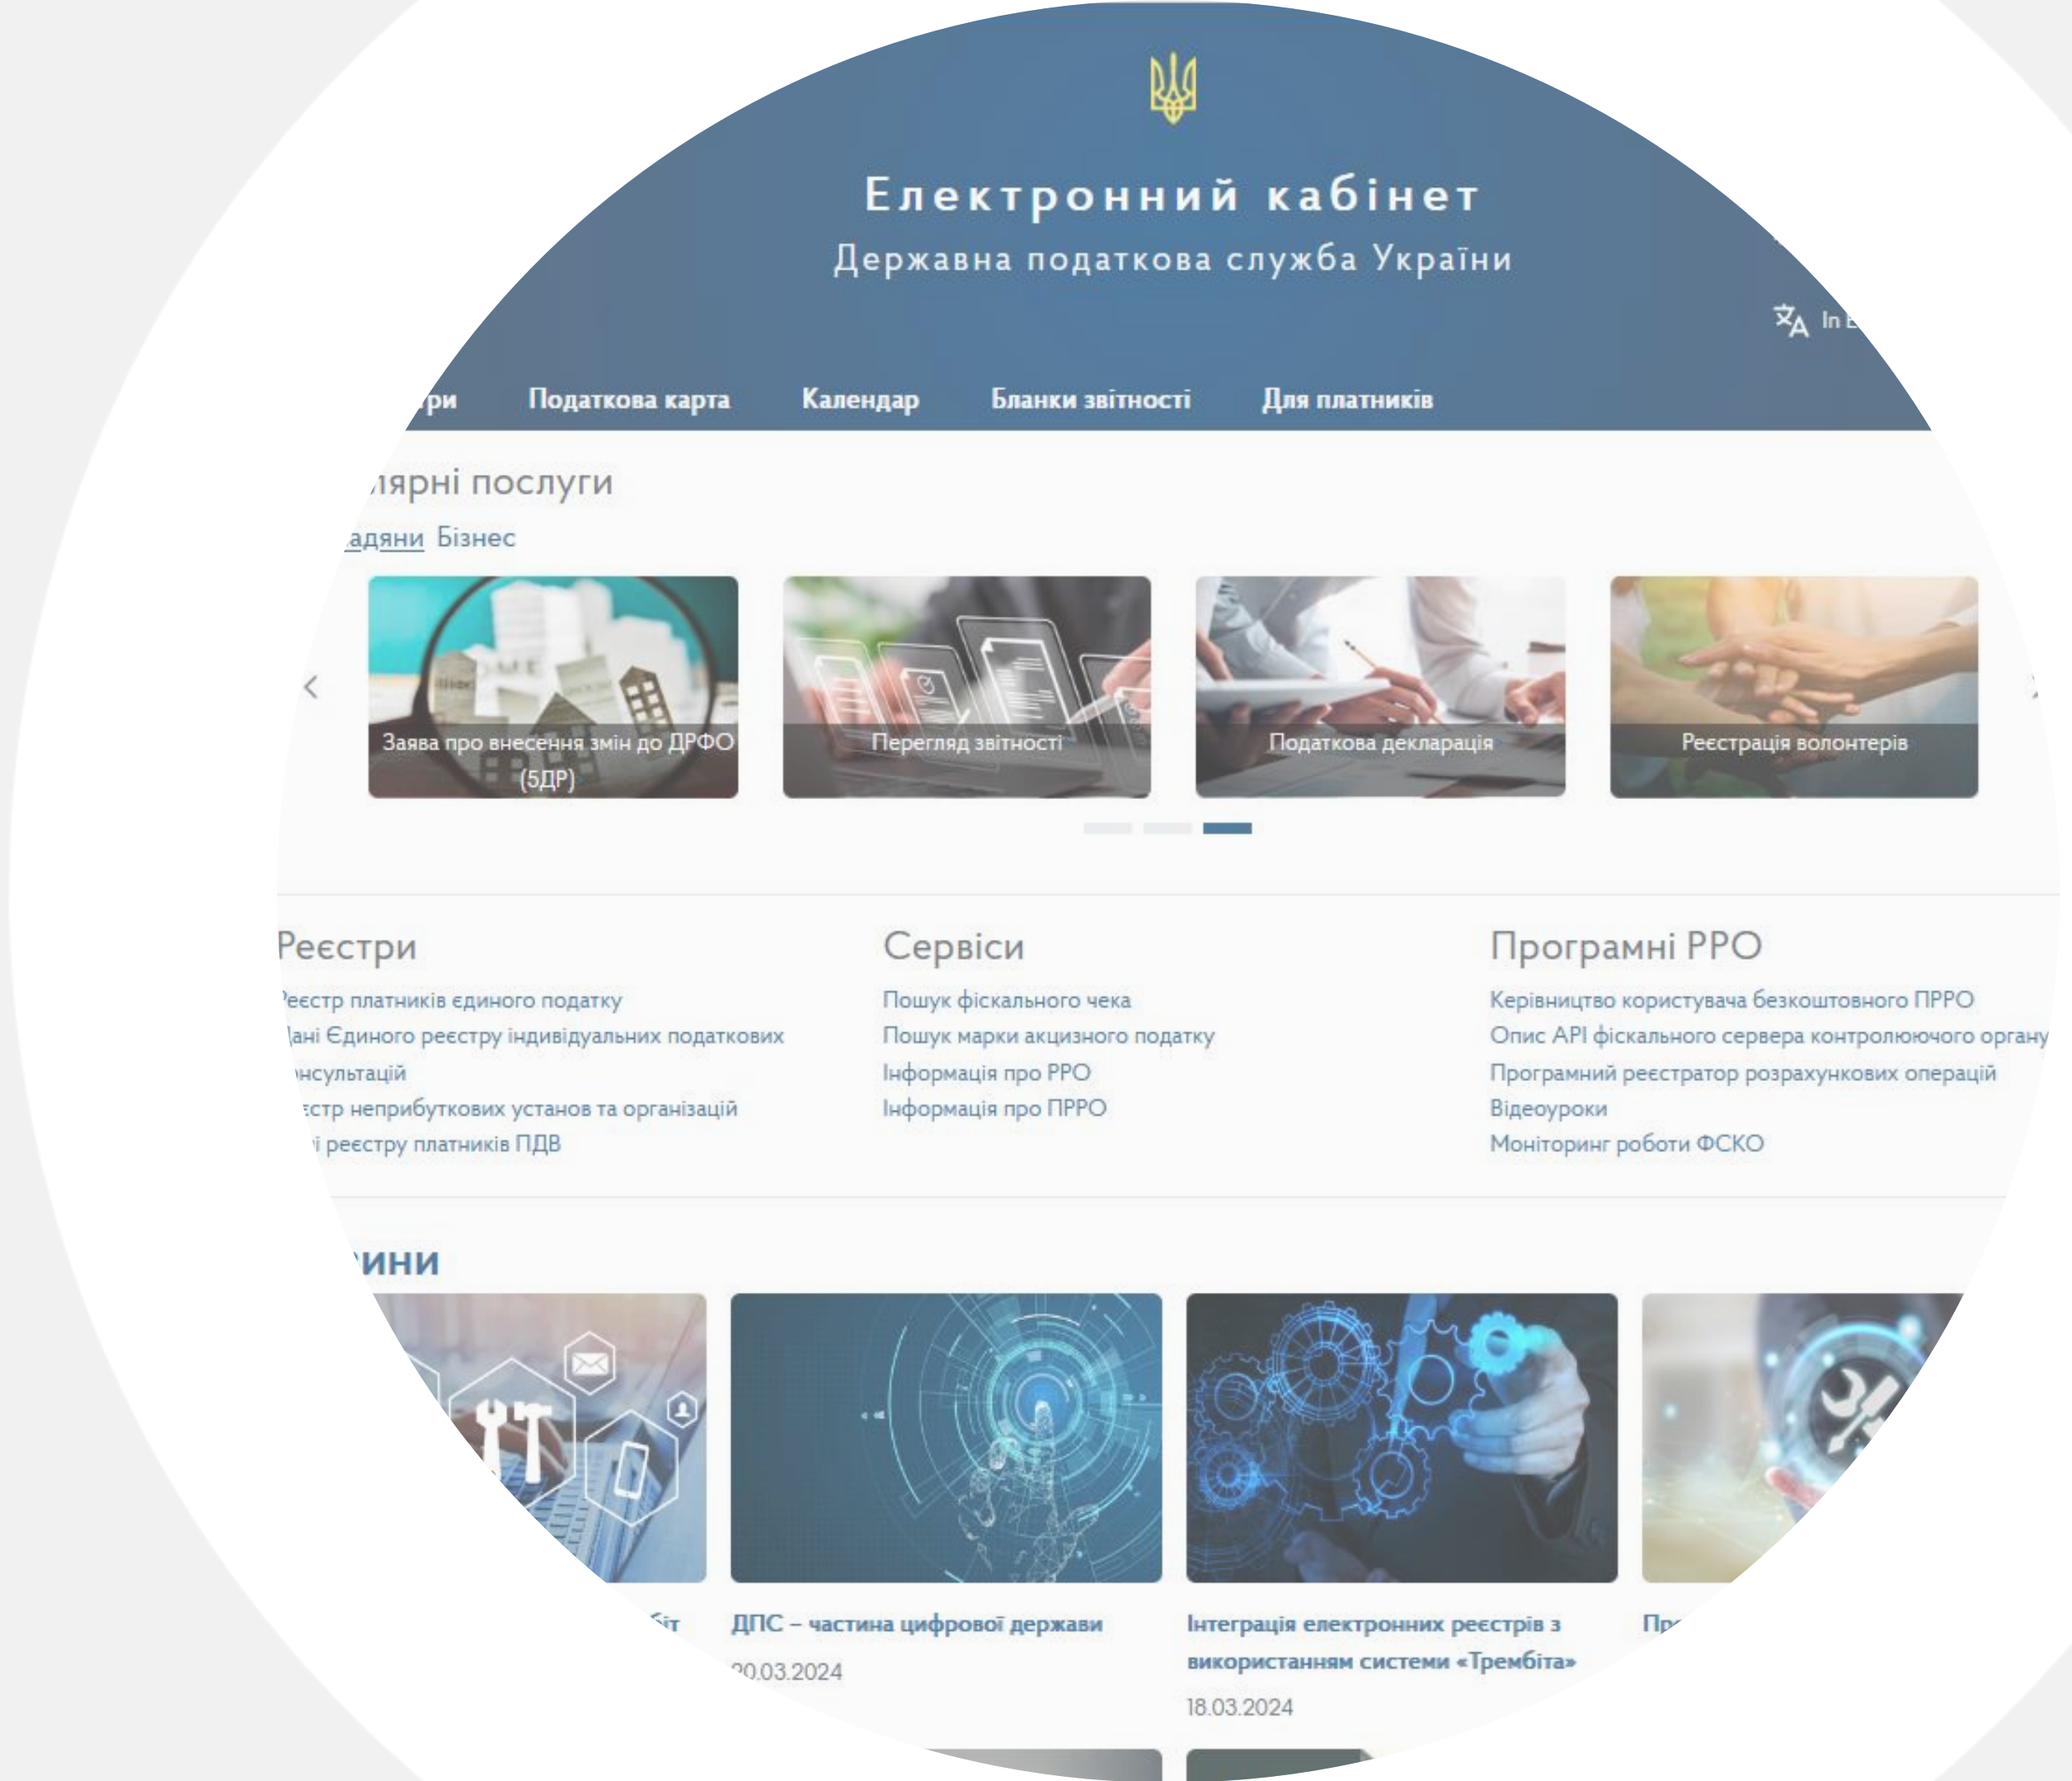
Електронний кабінет
Державна податкова служба України

In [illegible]

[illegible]ри Податкова карта Календар Бланки звітності Для платників

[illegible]ярні послуги

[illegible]адяни Бізнес

Заява про внесення змін до ДРФО (5ДР)

Перегляд звітності

Податкова декларація

Реєстрація волонтерів

Реєстри

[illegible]еєстр платників єдиного податку
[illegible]ані Єдиного реєстру індивідуальних податкових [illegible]нсультацій
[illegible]єстр неприбуткових установ та організацій
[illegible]і реєстру платників ПДВ

Сервіси

Пошук фіскального чека
Пошук марки акцизного податку
Інформація про РРО
Інформація про ПРРО

Програмні РРО

Керівництво користувача безкоштовного ПРРО
Опис API фіскального сервера контролюючого органу
Програмний реєстратор розрахункових операцій
Відеоуроки
Моніторинг роботи ФСКО

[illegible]ини

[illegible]іт

ДПС – частина цифрової держави
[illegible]0.03.2024

Інтеграція електронних реєстрів з використанням системи «Трембіта»
18.03.2024

Пр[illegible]